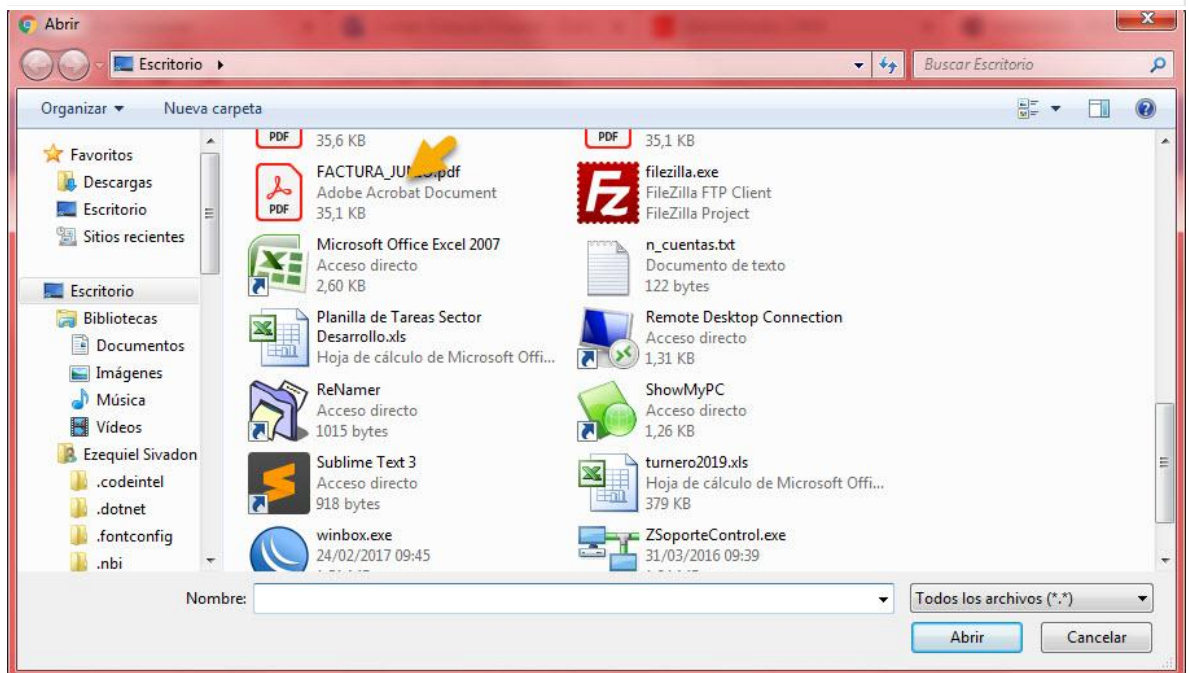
Abrir

Escritorio ▸

Buscar Escritorio

Organizar ▾ Nueva carpeta

Favoritos
Descargas
Escritorio
Sitios recientes

Escritorio
Bibliotecas
Documentos
Imágenes
Música
Vídeos
Ezequiel Sivadon
.codeintel
.dotnet
.fontconfig
.nbi

PDF 35,6 KB

PDF 35,1 KB

FACTURA_JU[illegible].pdf
Adobe Acrobat Document
35,1 KB

filezilla.exe
FileZilla FTP Client
FileZilla Project

Microsoft Office Excel 2007
Acceso directo
2,60 KB

n_cuentas.txt
Documento de texto
122 bytes

Planilla de Tareas Sector Desarrollo.xls
Hoja de cálculo de Microsoft Offi...

Remote Desktop Connection
Acceso directo
1,31 KB

ReNamer
Acceso directo
1015 bytes

ShowMyPC
Acceso directo
1,26 KB

Sublime Text 3
Acceso directo
918 bytes

turnero2019.xls
Hoja de cálculo de Microsoft Offi...
379 KB

winbox.exe
24/02/2017 09:45

ZSoporteControl.exe
31/03/2016 09:39

Nombre:

Todos los archivos (*.*)

Abrir Cancelar